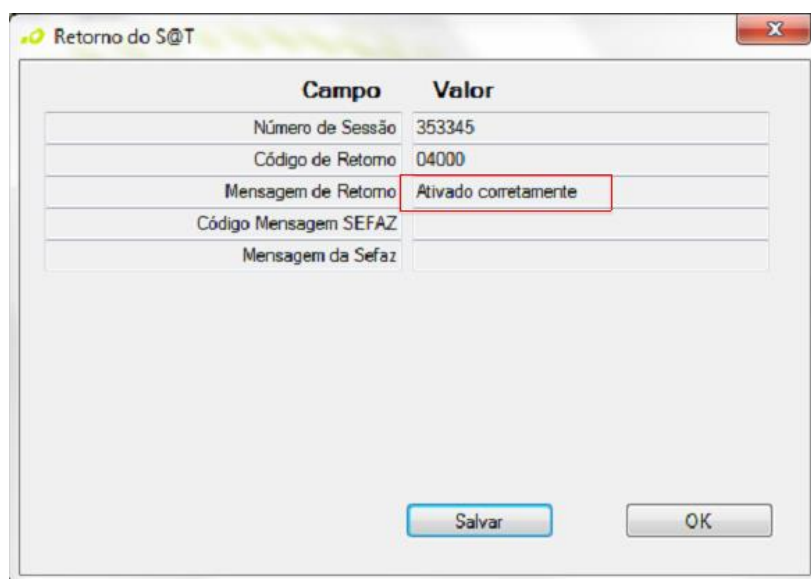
Retorno do S@T

| Campo | Valor |
|---|---|
| Número de Sessão | 353345 |
| Código de Retorno | 04000 |
| Mensagem de Retorno | Ativado corretamente |
| Código Mensagem SEFAZ | |
| Mensagem da Sefaz | |

Salvar

OK